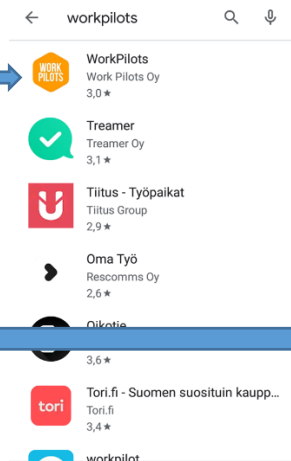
workpilots

WORK PILOTS

WorkPilots
Work Pilots Oy
3,0 ★

Treamer
Treamer Oy
3,1 ★

Tiitus - Työpaikat
Tiitus Group
2,9 ★

Oma Työ
Rescomms Oy
2,6 ★

Oikotie
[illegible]
3,6 ★

tori

Tori.fi - Suomen suosituin kaupp
Tori.fi
3,4 ★

workpilot